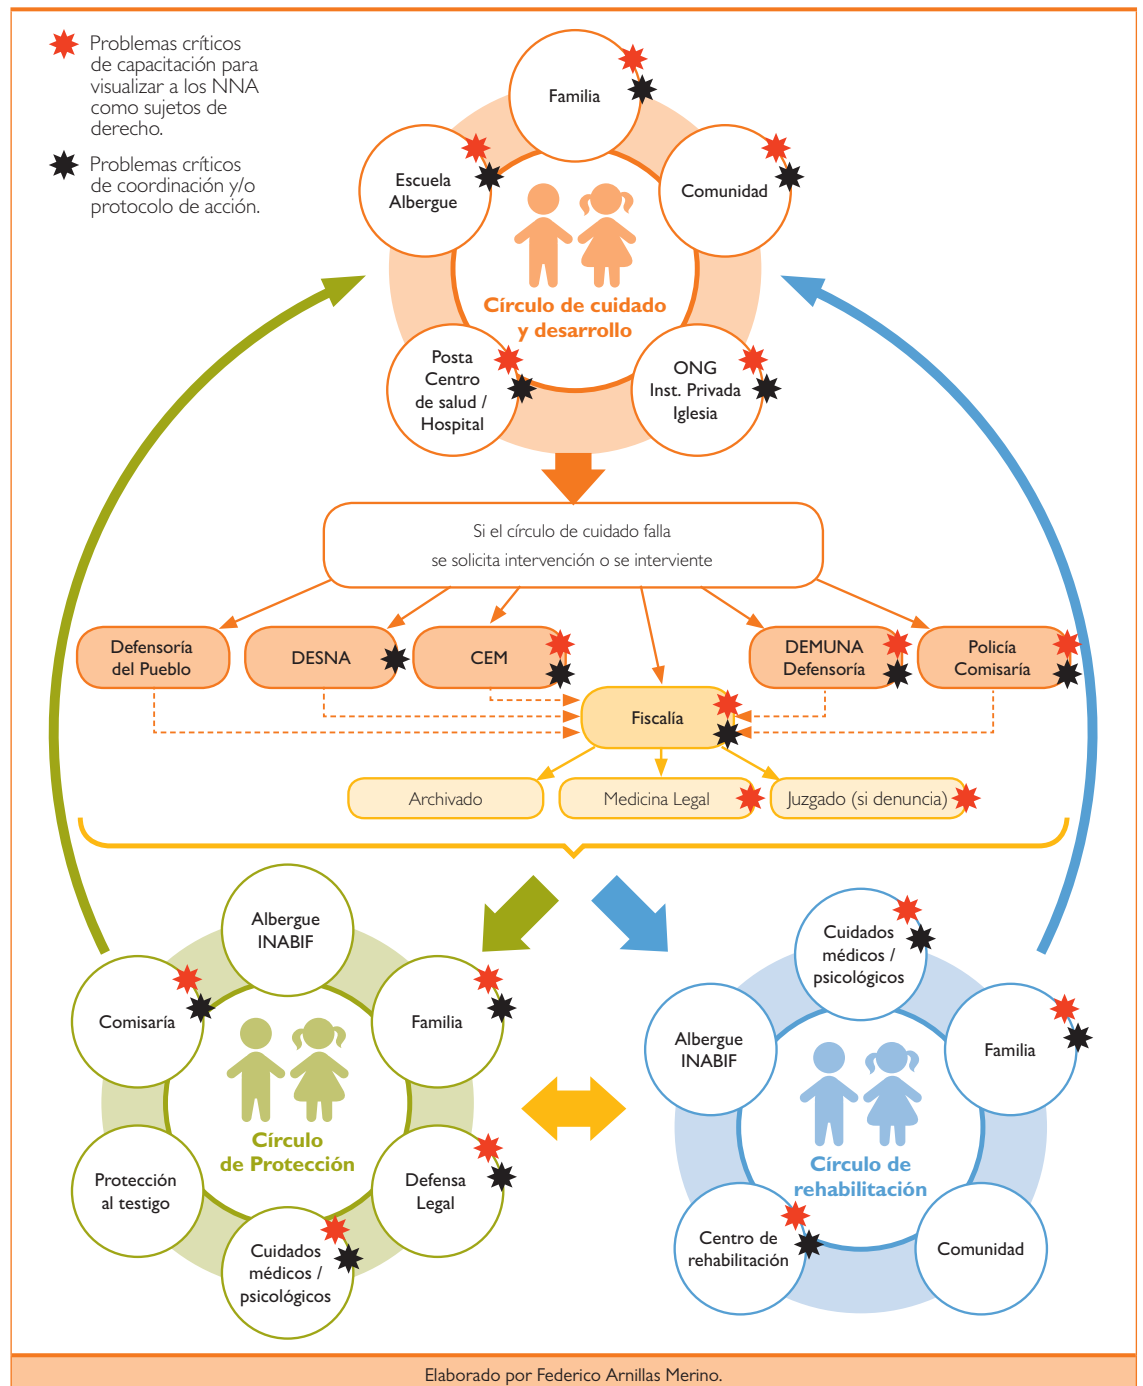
Problemas críticos de capacitación para visualizar a los NNA como sujetos de derecho.

Problemas críticos de coordinación y/o protocolo de acción.

Familia

Escuela Albergue

Comunidad

Círculo de cuidado y desarrollo

Posta Centro de salud / Hospital

ONG Inst. Privada Iglesia

Si el círculo de cuidado falla
se solicita intervención o se interviente

Defensoría del Pueblo

DESNA

CEM

DEMUNA Defensoría

Policía Comisaría

Fiscalía

Archivado

Medicina Legal

Juzgado (si denuncia)

Albergue INABIF

Comisaría

Familia

Círculo de Protección

Protección al testigo

Defensa Legal

Cuidados médicos / psicológicos

Cuidados médicos / psicológicos

Albergue INABIF

Familia

Círculo de rehabilitación

Centro de rehabilitación

Comunidad

Elaborado por Federico Arnillas Merino.